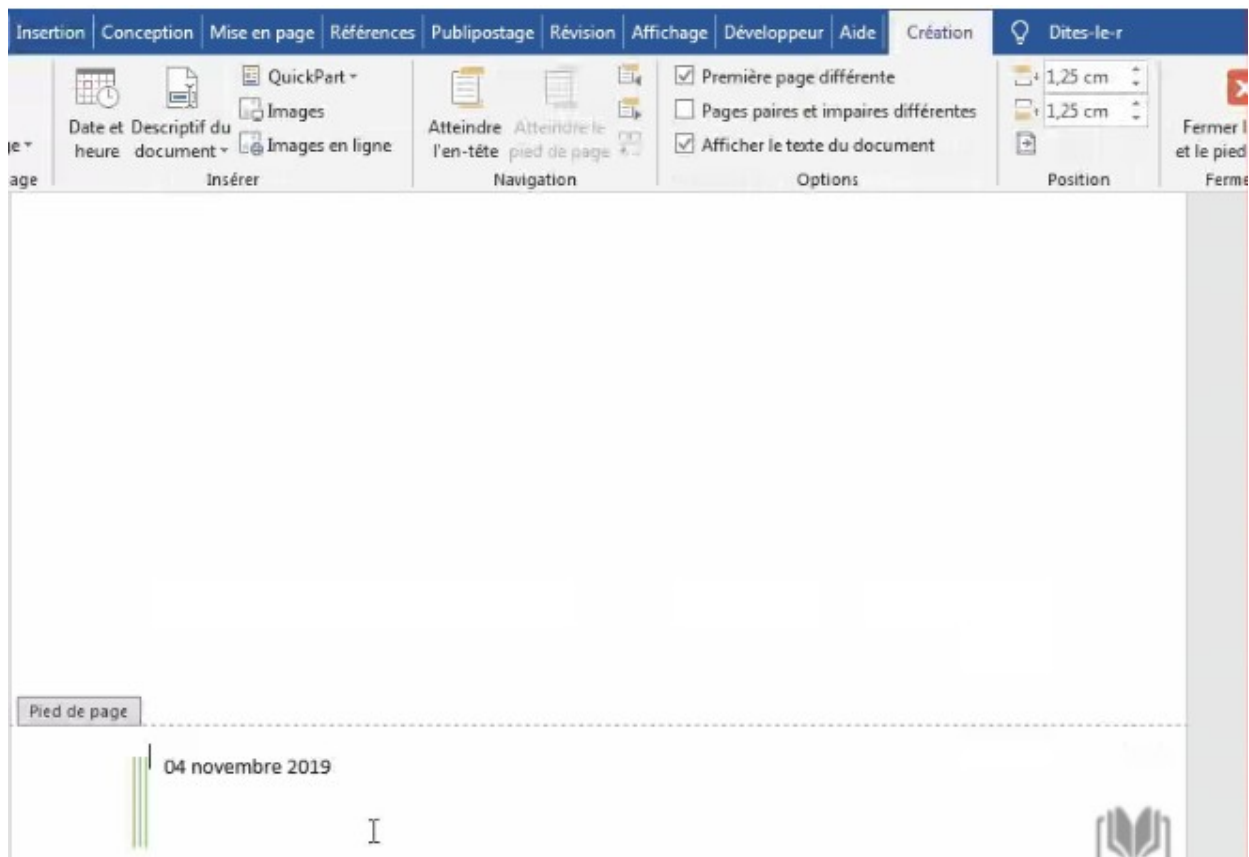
Insertion | Conception | Mise en page | Références | Publipostage | Révision | Affichage | Développeur | Aide | Création | Dites-le-r

ge ▾
age

Date et heure
Descriptif du document ▾
QuickPart ▾
Images
Images en ligne
Insérer

Atteindre l'en-tête
Atteindre le pied de page
Navigation

☑ Première page différente
☐ Pages paires et impaires différentes
☑ Afficher le texte du document
Options

1,25 cm
1,25 cm
Position

Fermer l
et le pied
Ferme

Pied de page

04 novembre 2019